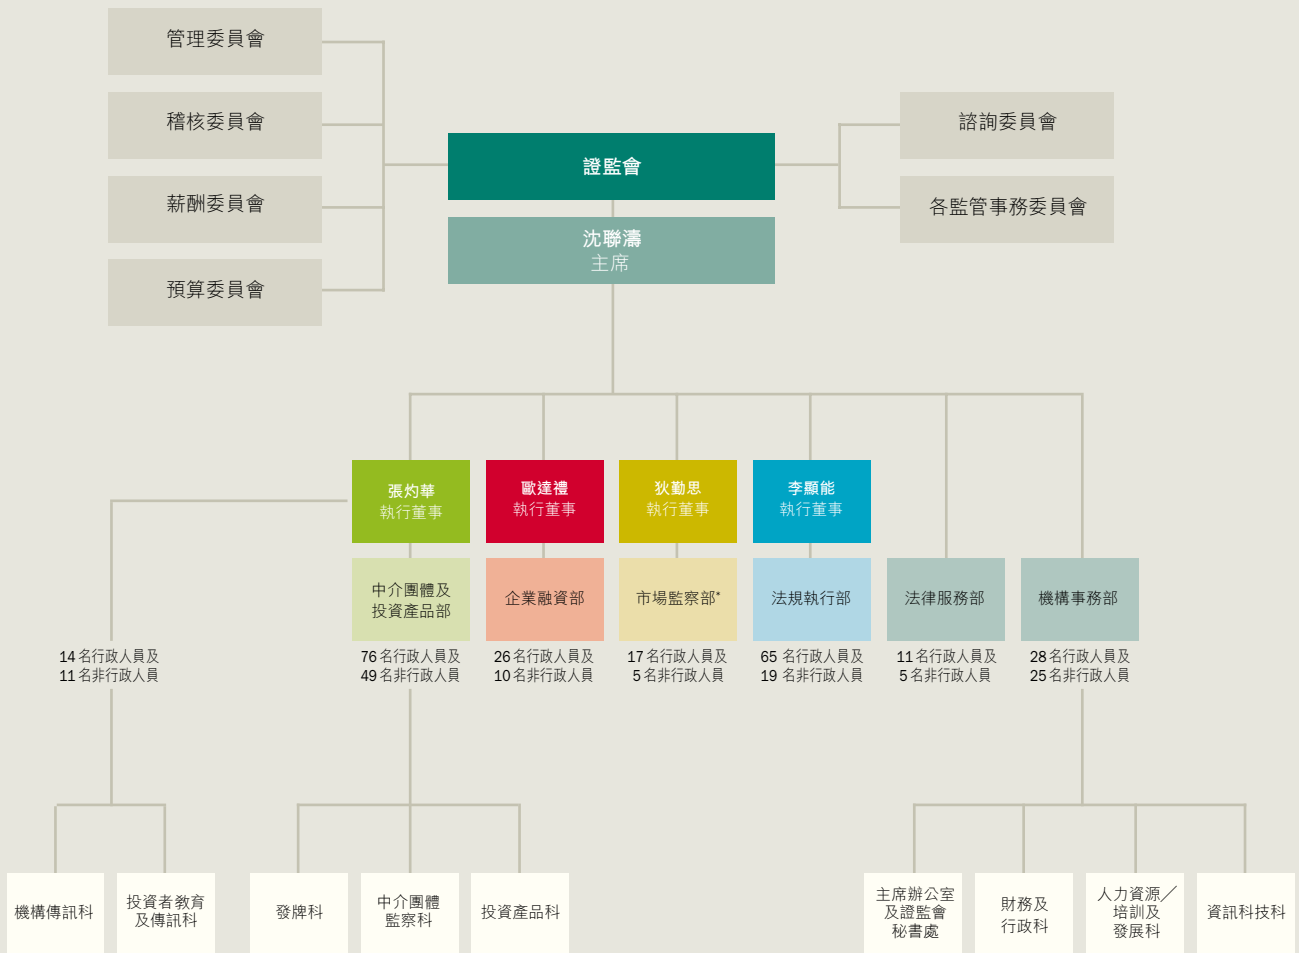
管理委員會

稽核委員會

薪酬委員會

預算委員會

證監會

沈聯濤
主席

諮詢委員會

各監管事務委員會

張灼華
執行董事

歐達禮
執行董事

狄勤思
執行董事

李顯能
執行董事

中介團體及投資產品部

企業融資部

市場監察部*

法規執行部

法律服務部

機構事務部

14 名行政人員及
11 名非行政人員

76 名行政人員及
49 名非行政人員

26 名行政人員及
10 名非行政人員

17 名行政人員及
5 名非行政人員

65 名行政人員及
19 名非行政人員

11 名行政人員及
5 名非行政人員

28 名行政人員及
25 名非行政人員

機構傳訊科

投資者教育及傳訊科

發牌科

中介團體監察科

投資產品科

主席辦公室及證監會秘書處

財務及行政科

人力資源／培訓及發展科

資訊科技科